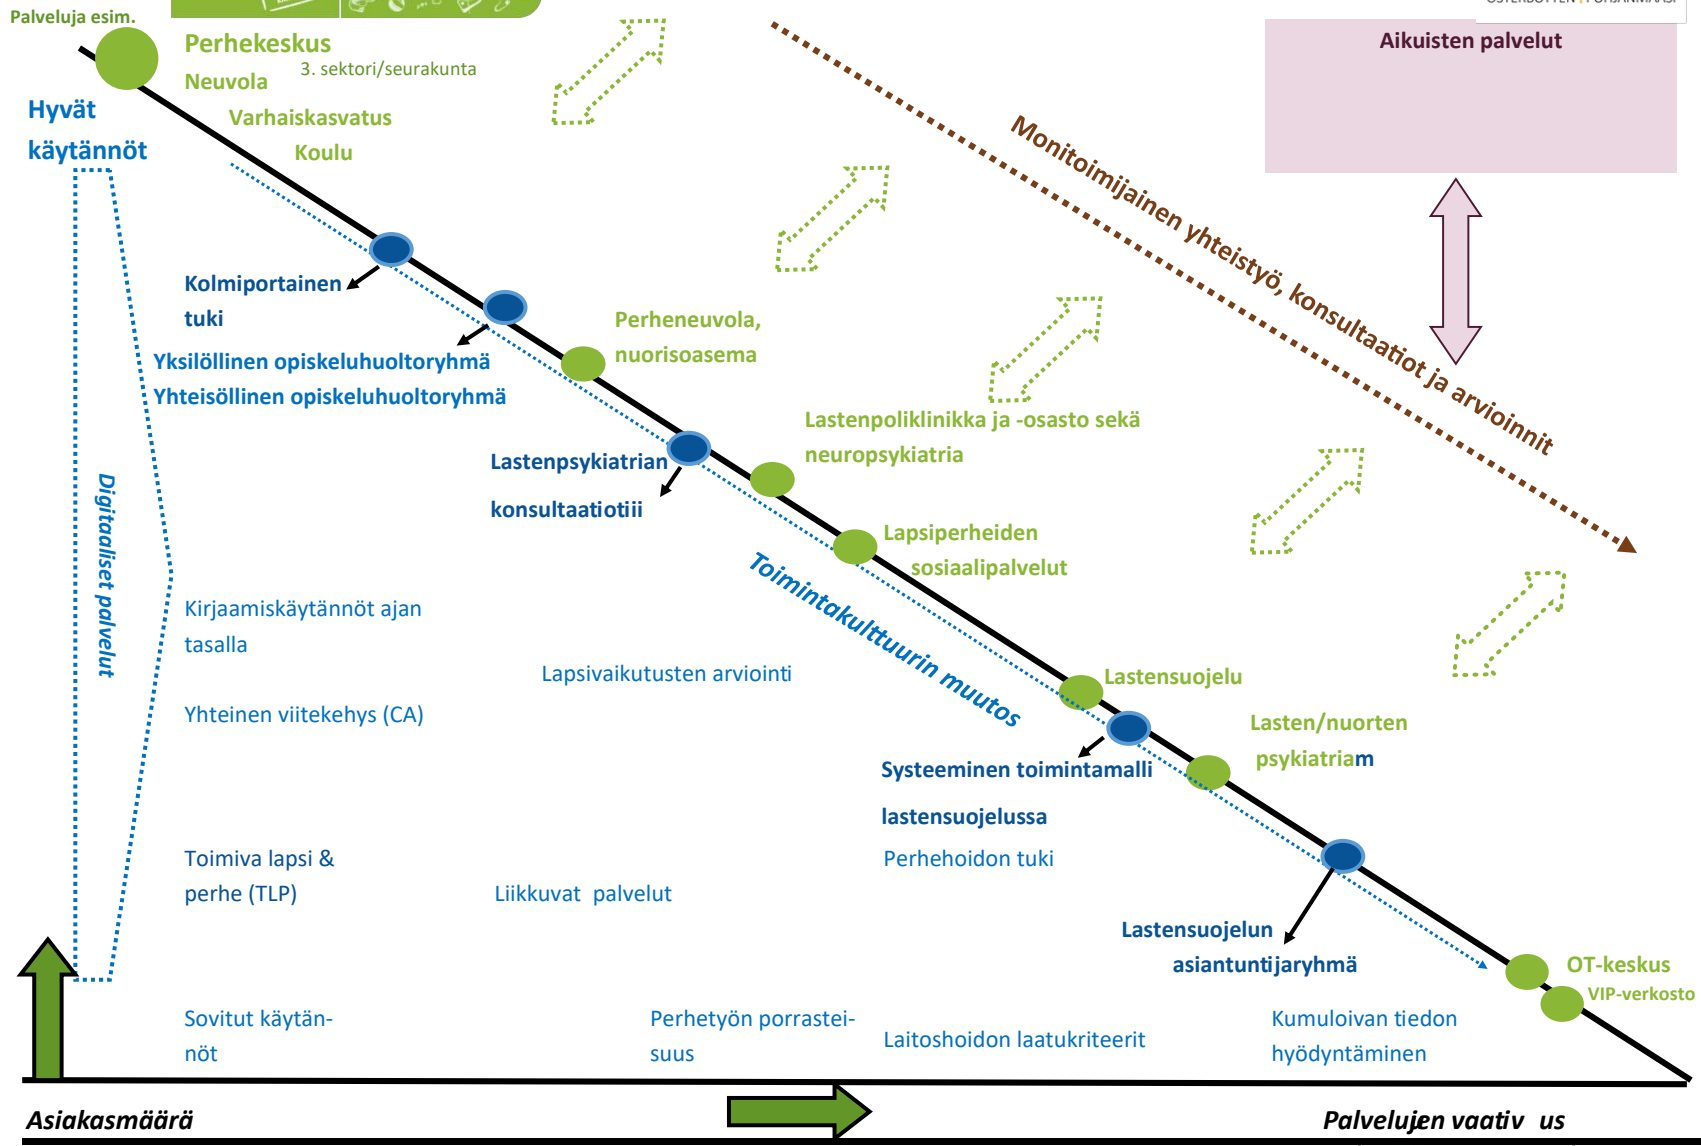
Palveluja esim.

Perhekeskus

Neuvola

3. sektori/seurakunta

Varhaiskasvatus

Koulu

Hyvät käytännöt

Aikuisten palvelut

Monitoimijainen yhteistyö, konsultaatiot ja arvioinnit

Kolmiportainen tuki

Yksilöllinen opiskeluhuoltoryhmä

Yhteisöllinen opiskeluhuoltoryhmä

Perheneuvola, nuorisoasema

Lastenpoliklinikka ja -osasto sekä neuropsykiatria

Lastenpsykiatrian konsultaatiotiii

Lapsiperheiden sosiaalipalvelut

Digitaaliset palvelut

Toimintakulttuurin muutos

Kirjaamiskäytännöt ajan tasalla

Lapsivaikutusten arviointi

Yhteinen viitekehys (CA)

Lastensuojelu

Lasten/nuorten psykiatriam

Systeeminen toimintamalli lastensuojelussa

Perhehoidon tuki

Toimiva lapsi & perhe (TLP)

Liikkuvat palvelut

Lastensuojelun asiantuntijaryhmä

OT-keskus

VIP-verkosto

Sovitut käytännöt

Perhetyön porrasteisuus

Laitoshoidon laatukriteerit

Kumuloivan tiedon hyödyntäminen

Asiakasmäärä

Palvelujen vaativ us